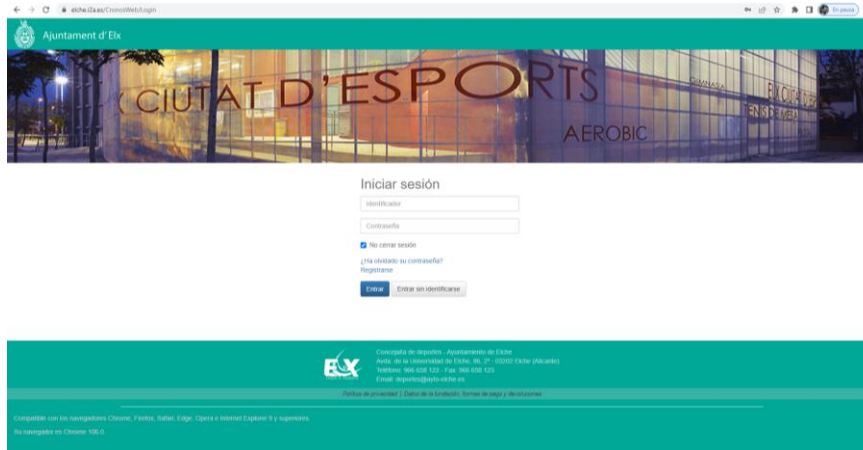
elche.i2a.es/CronosWeb/Login

En pausa

Ajuntament d'Elx

CIUTAT D'ESPORTS

AEROBIC

GIMNASIO

TENIS DE MESA

Iniciar sesión

Identificador

Contraseña

No cerrar sesión

¿Ha olvidado su contraseña?
Registrarse

Entrar
Entrar sin identificarse

ELX

Concejalía de deportes - Ayuntamiento de Elche
Avda. de la Universidad de Elche, 46, 2º - 03202 Elche (Alicante)
Teléfono: 966 658 123 - Fax: 966 658 123
Email: deportes@ayto-elche.es

Política de privacidad | Datos de la locación: formas de pago y devoluciones

Compatible con los navegadores Chrome, Firefox, Safari, Edge, Opera e Internet Explorer 9 y superiores.

Su navegador es Chrome 100.0.